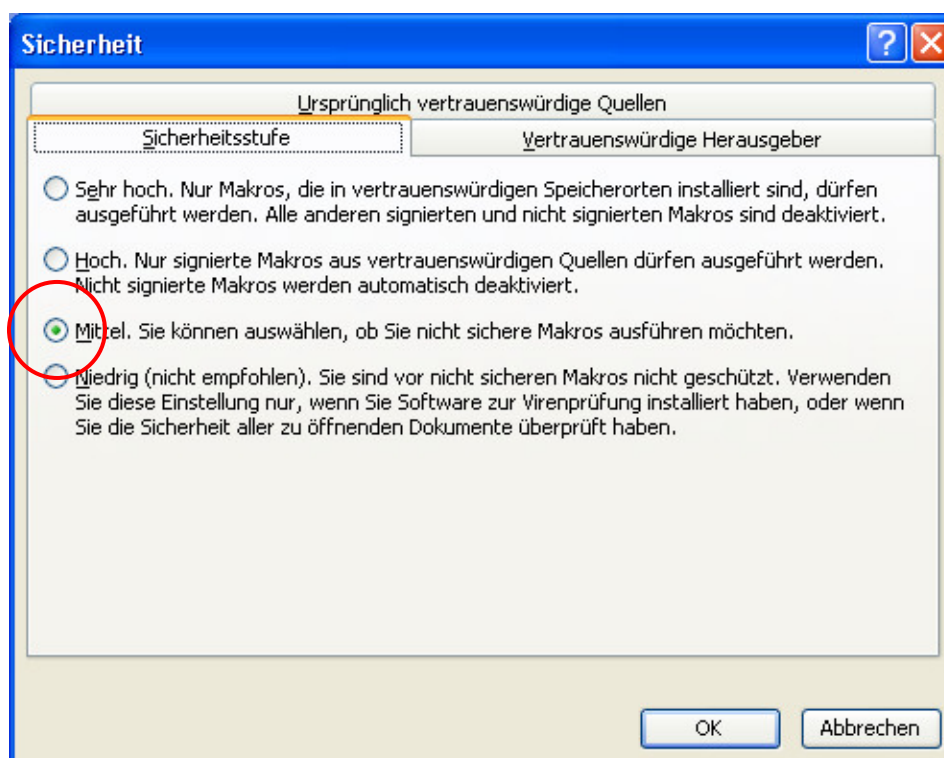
Sicherheit

Ursprünglich vertrauenswürdige Quellen

Sicherheitsstufe

Vertrauenswürdige Herausgeber

Sehr hoch. Nur Makros, die in vertrauenswürdigen Speicherorten installiert sind, dürfen ausgeführt werden. Alle anderen signierten und nicht signierten Makros sind deaktiviert.

Hoch. Nur signierte Makros aus vertrauenswürdigen Quellen dürfen ausgeführt werden. Nicht signierte Makros werden automatisch deaktiviert.

Mittel. Sie können auswählen, ob Sie nicht sichere Makros ausführen möchten.

Niedrig (nicht empfohlen). Sie sind vor nicht sicheren Makros nicht geschützt. Verwenden Sie diese Einstellung nur, wenn Sie Software zur Virenprüfung installiert haben, oder wenn Sie die Sicherheit aller zu öffnenden Dokumente überprüft haben.

OK

Abbrechen